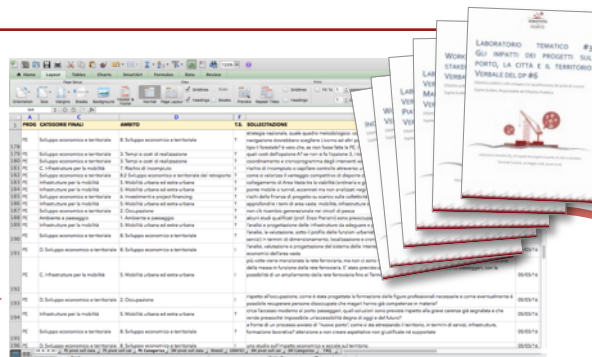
LABORATORIO TEMATICO #3
GLI IMPATTI DEI PROGETTI SUL PORTO, LA CITTÀ E IL TERRITORIO
VERBALE DEL DP #6

| PROG | CATEGORIE FINALI | AMBITO | T.S. | SOLLECITAZIONE |
|---|---|---|---|---|
| PS | Sviluppo economico e territoriale | B. Sviluppo economico e territoriale | T | strategie nazionali, quale quadro metodologico |
| PS | Sviluppo economico e territoriale | 3. Tempi e costi di realizzazione | | |
| PS | Sviluppo economico e territoriale | 3. Tempi e costi di realizzazione | | |
| PS | C. Infrastrutture per la mobilità | 7. Rischio di incompiuta | | |
| PS | Sviluppo economico e territoriale | B.E Sviluppo economico e territoriale del retroporto | | |
| PS | C. Infrastrutture per la mobilità | 5. Mobilità urbana ed extra-urbana | | |
| PS | C. Infrastrutture per la mobilità | 5. Mobilità urbana ed extra-urbana | | |
| PS | C. Infrastrutture per la mobilità | 4. Investimenti e project financing | | |
| PS | C. Infrastrutture per la mobilità | 5. Mobilità urbana ed extra-urbana | | |
| PS | Sviluppo economico e territoriale | 2. Occupazione | | |
| PS | E. Ambiente e paesaggio | 1. Ambiente e paesaggio | | |
| PS | C. Infrastrutture per la mobilità | 5. Mobilità urbana ed extra-urbana | | |
| PS | Sviluppo economico e territoriale | B. Sviluppo economico e territoriale | | |
| PS | D. Sviluppo economico e territoriale | B. Sviluppo economico e territoriale | | |
| PS | C. Infrastrutture per la mobilità | 5. Mobilità urbana ed extra-urbana | T | 05/03/16 |
| PS | D. Sviluppo economico e territoriale | 2. Occupazione | T | l'impatto sull'occupazione 05/03/16 |
| PS | C. Infrastrutture per la mobilità | 5. Mobilità urbana ed extra-urbana | | 05/03/16 |
| PS | D. Sviluppo economico e territoriale | B. Sviluppo economico e territoriale | | 05/03/16 |
| PS | Sviluppo economico e territoriale | 5. Mobilità urbana ed extra-urbana | | |